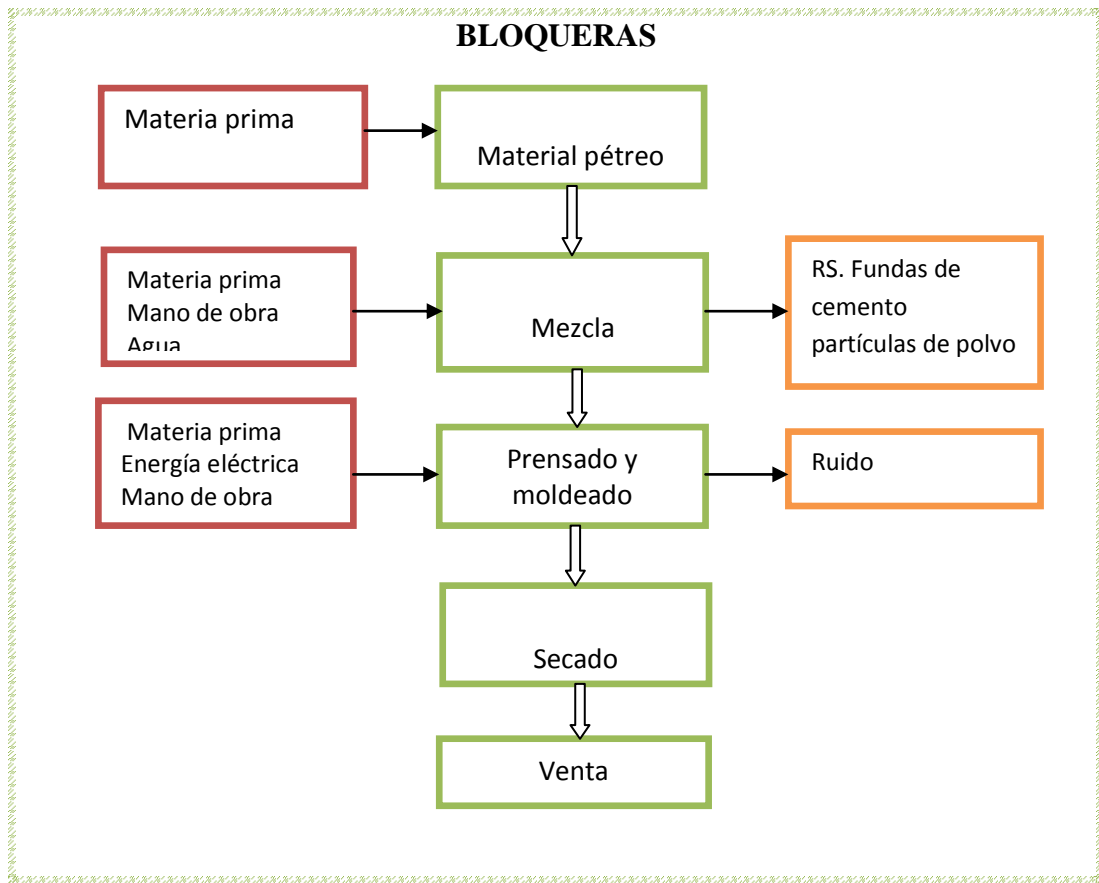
BLOQUERAS

Materia prima

Material pétreo

Materia prima
Mano de obra
Agua

Mezcla

RS. Fundas de cemento
partículas de polvo

Materia prima
Energía eléctrica
Mano de obra

Prensado y moldeado

Ruido

Secado

Venta